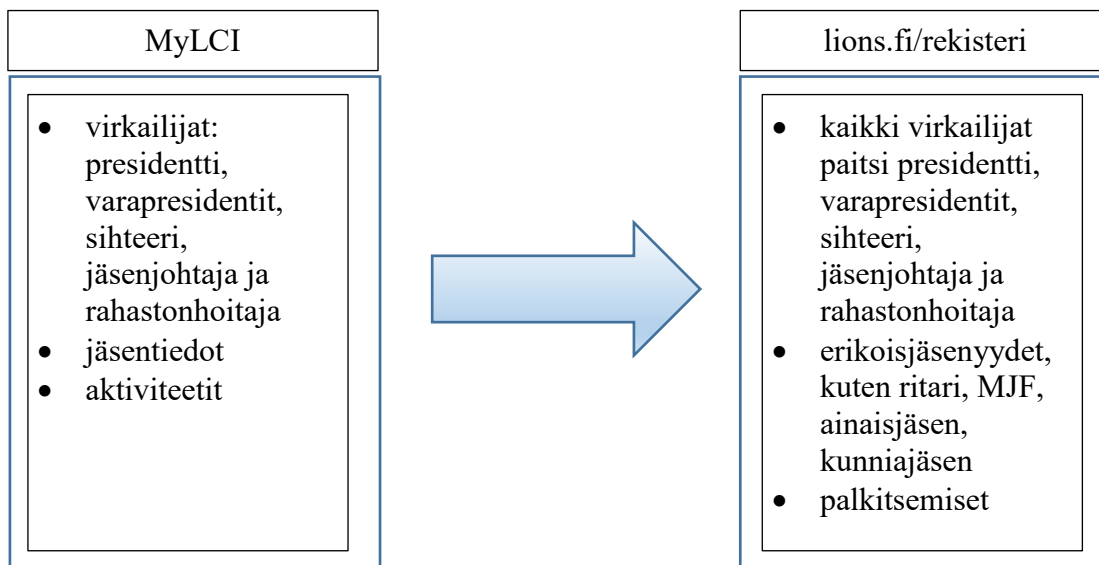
MyLCI

- virkailijat: presidentti, varapresidentit, sihteeri, jäsenjohtaja ja rahastonhoitaja
- jäsentiedot
- aktiviteetit

lions.fi/rekisteri

- kaikki virkailijat paitsi presidentti, varapresidentit, sihteeri, jäsenjohtaja ja rahastonhoitaja
- erikoisjäsenyydet, kuten ritari, MJF, ainaisjäsen, kunniajäsen
- palkitsemiset